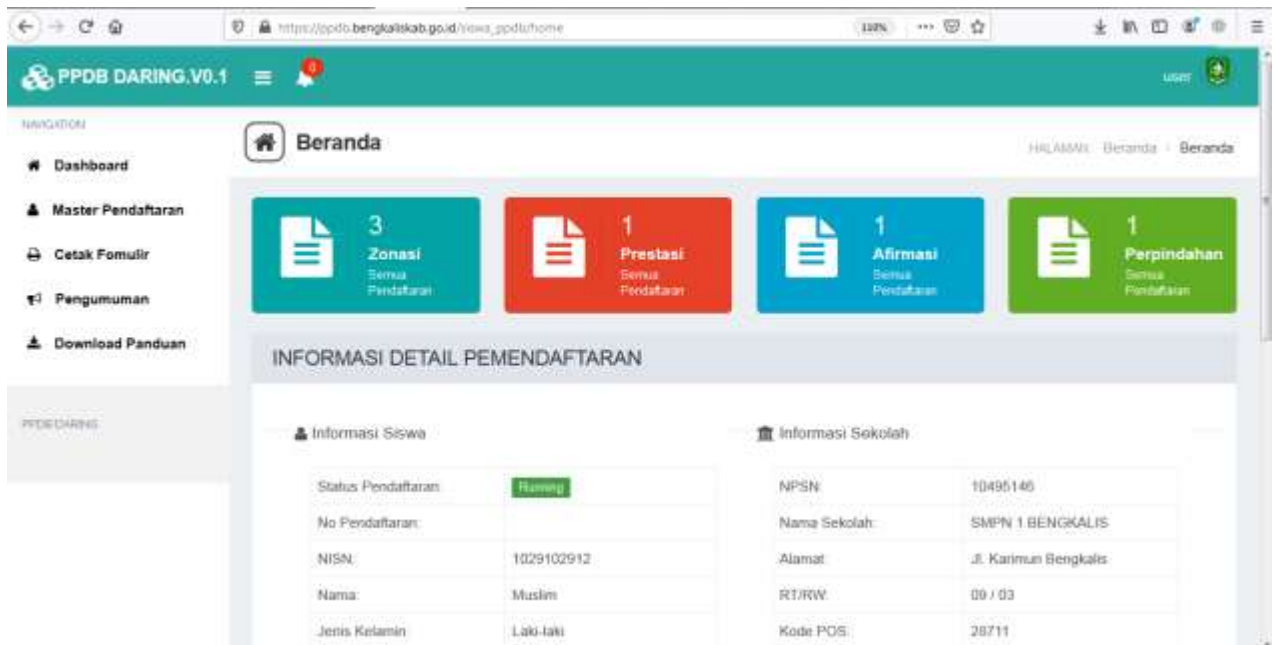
https://ppdb.bengkaliskab.go.id/siswa_ppdb/home

110%

PPDB DARING.V0.1

0

user

NAVIGATION

Dashboard

Master Pendaftaran

Cetak Fomulir

Pengumuman

Download Panduan

PPDB DARING

Beranda

HALAMAN Beranda Beranda

3
Zonasi
Semua Pendaftaran

1
Prestasi
Semua Pendaftaran

1
Afirmasi
Semua Pendaftaran

1
Perpindahan
Semua Pendaftaran

INFORMASI DETAIL PEMENDAFTARAN

Informasi Siswa

| | |
|---|---|
| Status Pendaftaran: | Running |
| No Pendaftaran: | |
| NISN: | 1029102912 |
| Nama: | Muslim |
| Jenis Kelamin: | Laki-laki |

Informasi Sekolah

| | |
|---|---|
| NPSN: | 10495146 |
| Nama Sekolah: | SMPN 1 BENGKALIS |
| Alamat: | Jl. Karimun Bengkalis |
| RT/RW: | 09 / 03 |
| Kode POS: | 28711 |